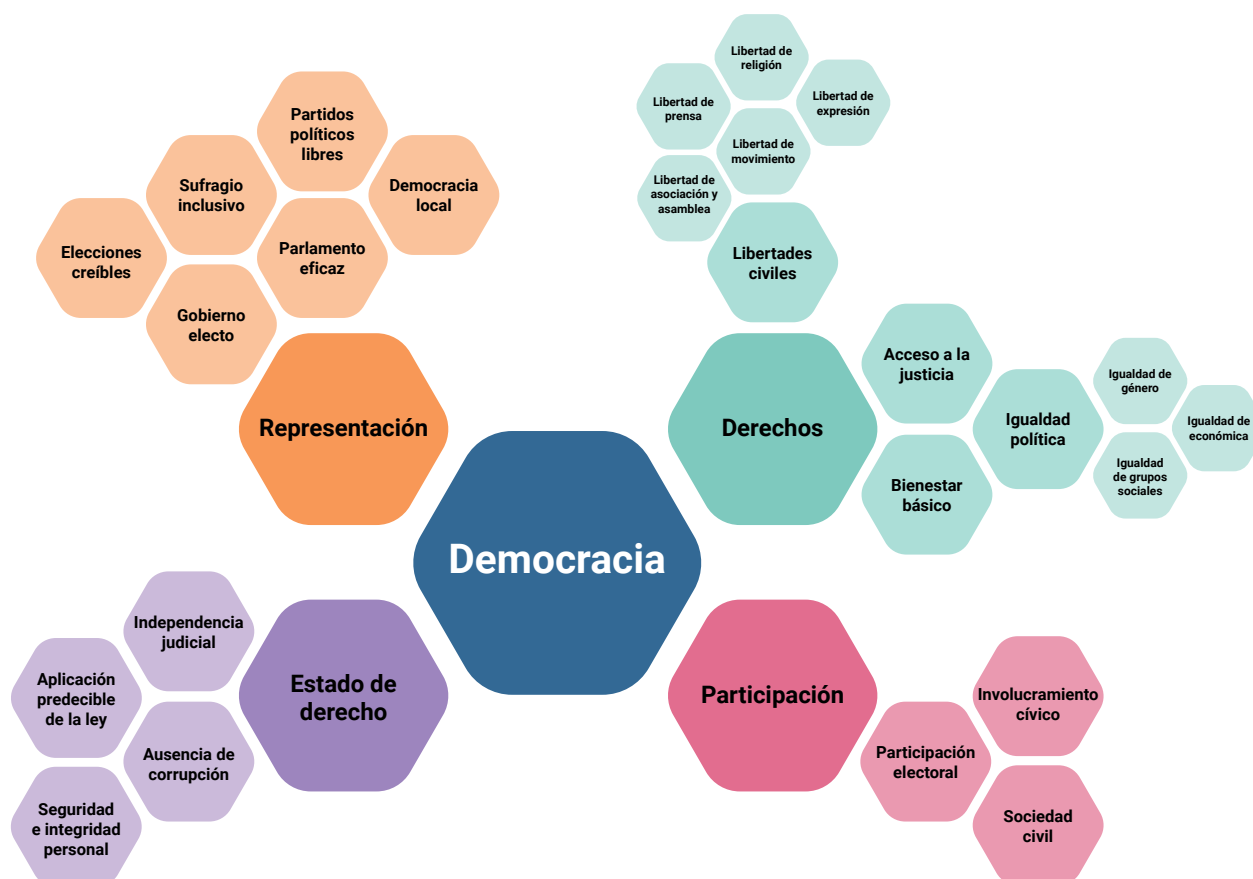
Partidos políticos libres

Sufragio inclusivo

Democracia local

Elecciones creíbles

Parlamento eficaz

Gobierno electo

Representación

Libertad de religión

Libertad de prensa

Libertad de expresión

Libertad de movimiento

Libertad de asociación y asamblea

Libertades civiles

Acceso a la justicia

Derechos

Igualdad de género

Igualdad política

Igualdad de económica

Igualdad de grupos sociales

Bienestar básico

Democracia

Independencia judicial

Aplicación predecible de la ley

Estado de derecho

Ausencia de corrupción

Seguridad e integridad personal

Participación

Involucramiento cívico

Participación electoral

Sociedad civil